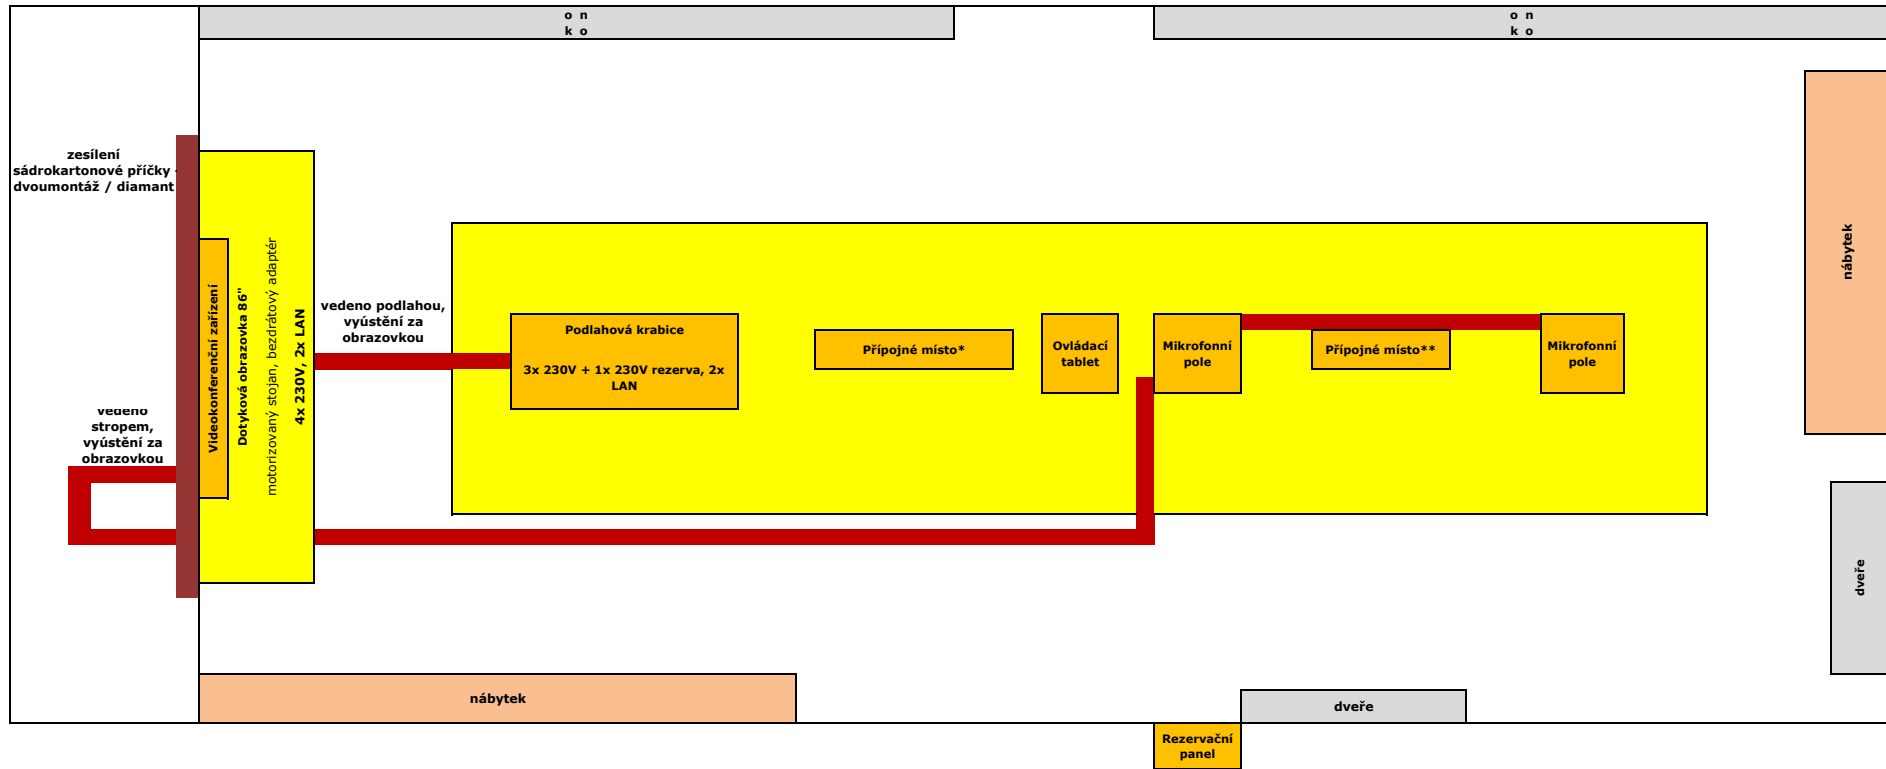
o n
k o

o n
k o

zesílení sádrokartonové příčky - dvoumontáž / diamant

Videokonferenční zařízení

Dotyková obrazovka 86"

motorizovaný stojan, bezdrátový adaptér

4x 230V, 2x LAN

vedeno podlahou, vyústění za obrazovkou

Podlahová krabice

3x 230V + 1x 230V rezerva, 2x LAN

Přípojné místo*

Ovládací tablet

Mikrofonní pole

Přípojné místo**

Mikrofonní pole

nábytek

vedeno stropem, vyústění za obrazovkou

dveře

nábytek

dveře

Rezervační panel